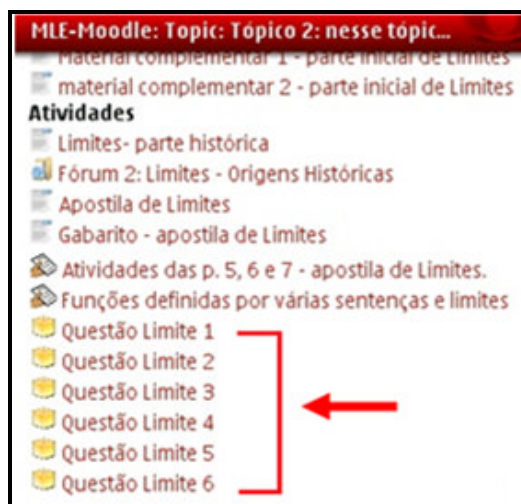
MLE-Moodle: Topic: Tópico 2: nesse tópic...

material complementar 1 - parte inicial de Limites
material complementar 2 - parte inicial de Limites

Atividades

Limites- parte histórica
Fórum 2: Limites - Origens Históricas
Apostila de Limites
Gabarito - apostila de Limites
Atividades das p. 5, 6 e 7 - apostila de Limites.
Funções definidas por várias sentenças e limites
Questão Limite 1
Questão Limite 2
Questão Limite 3
Questão Limite 4
Questão Limite 5
Questão Limite 6